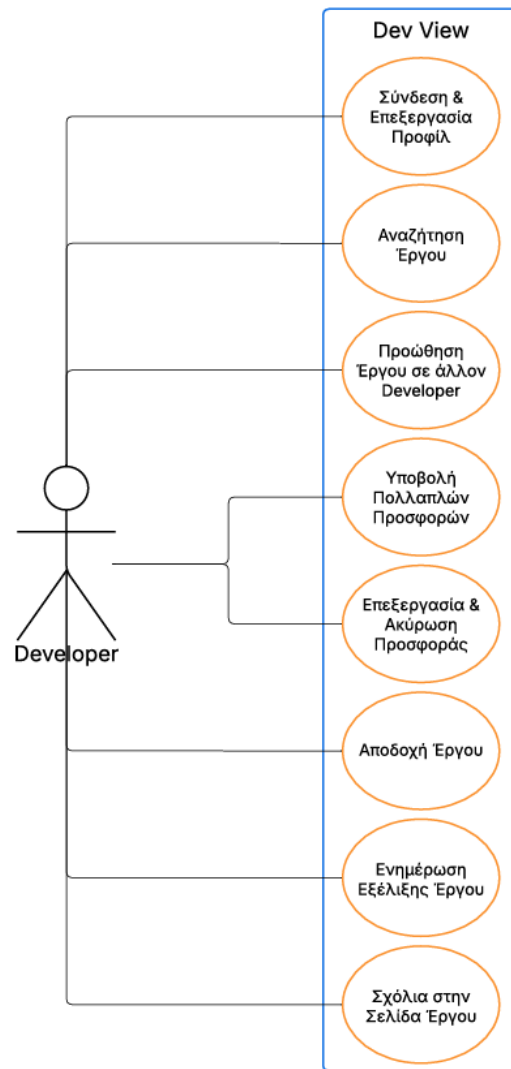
Dev View

Σύνδεση & Επεξεργασία Προφίλ

Αναζήτηση Έργου

Προώθηση Έργου σε άλλον Developer

Υποβολή Πολλαπλών Προσφορών

Επεξεργασία & Ακύρωση Προσφοράς

Αποδοχή Έργου

Ενημέρωση Εξέλιξης Έργου

Σχόλια στην Σελίδα Έργου

Developer